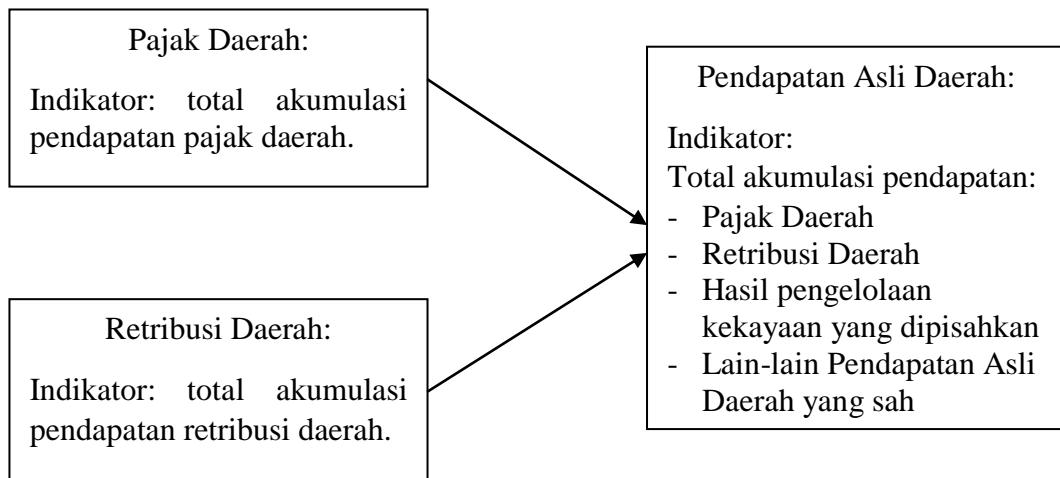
Pajak Daerah:

Indikator: total akumulasi pendapatan pajak daerah.

Retribusi Daerah:

Indikator: total akumulasi pendapatan retribusi daerah.

Pendapatan Asli Daerah:

Indikator:
Total akumulasi pendapatan:
- Pajak Daerah
- Retribusi Daerah
- Hasil pengelolaan kekayaan yang dipisahkan
- Lain-lain Pendapatan Asli Daerah yang sah